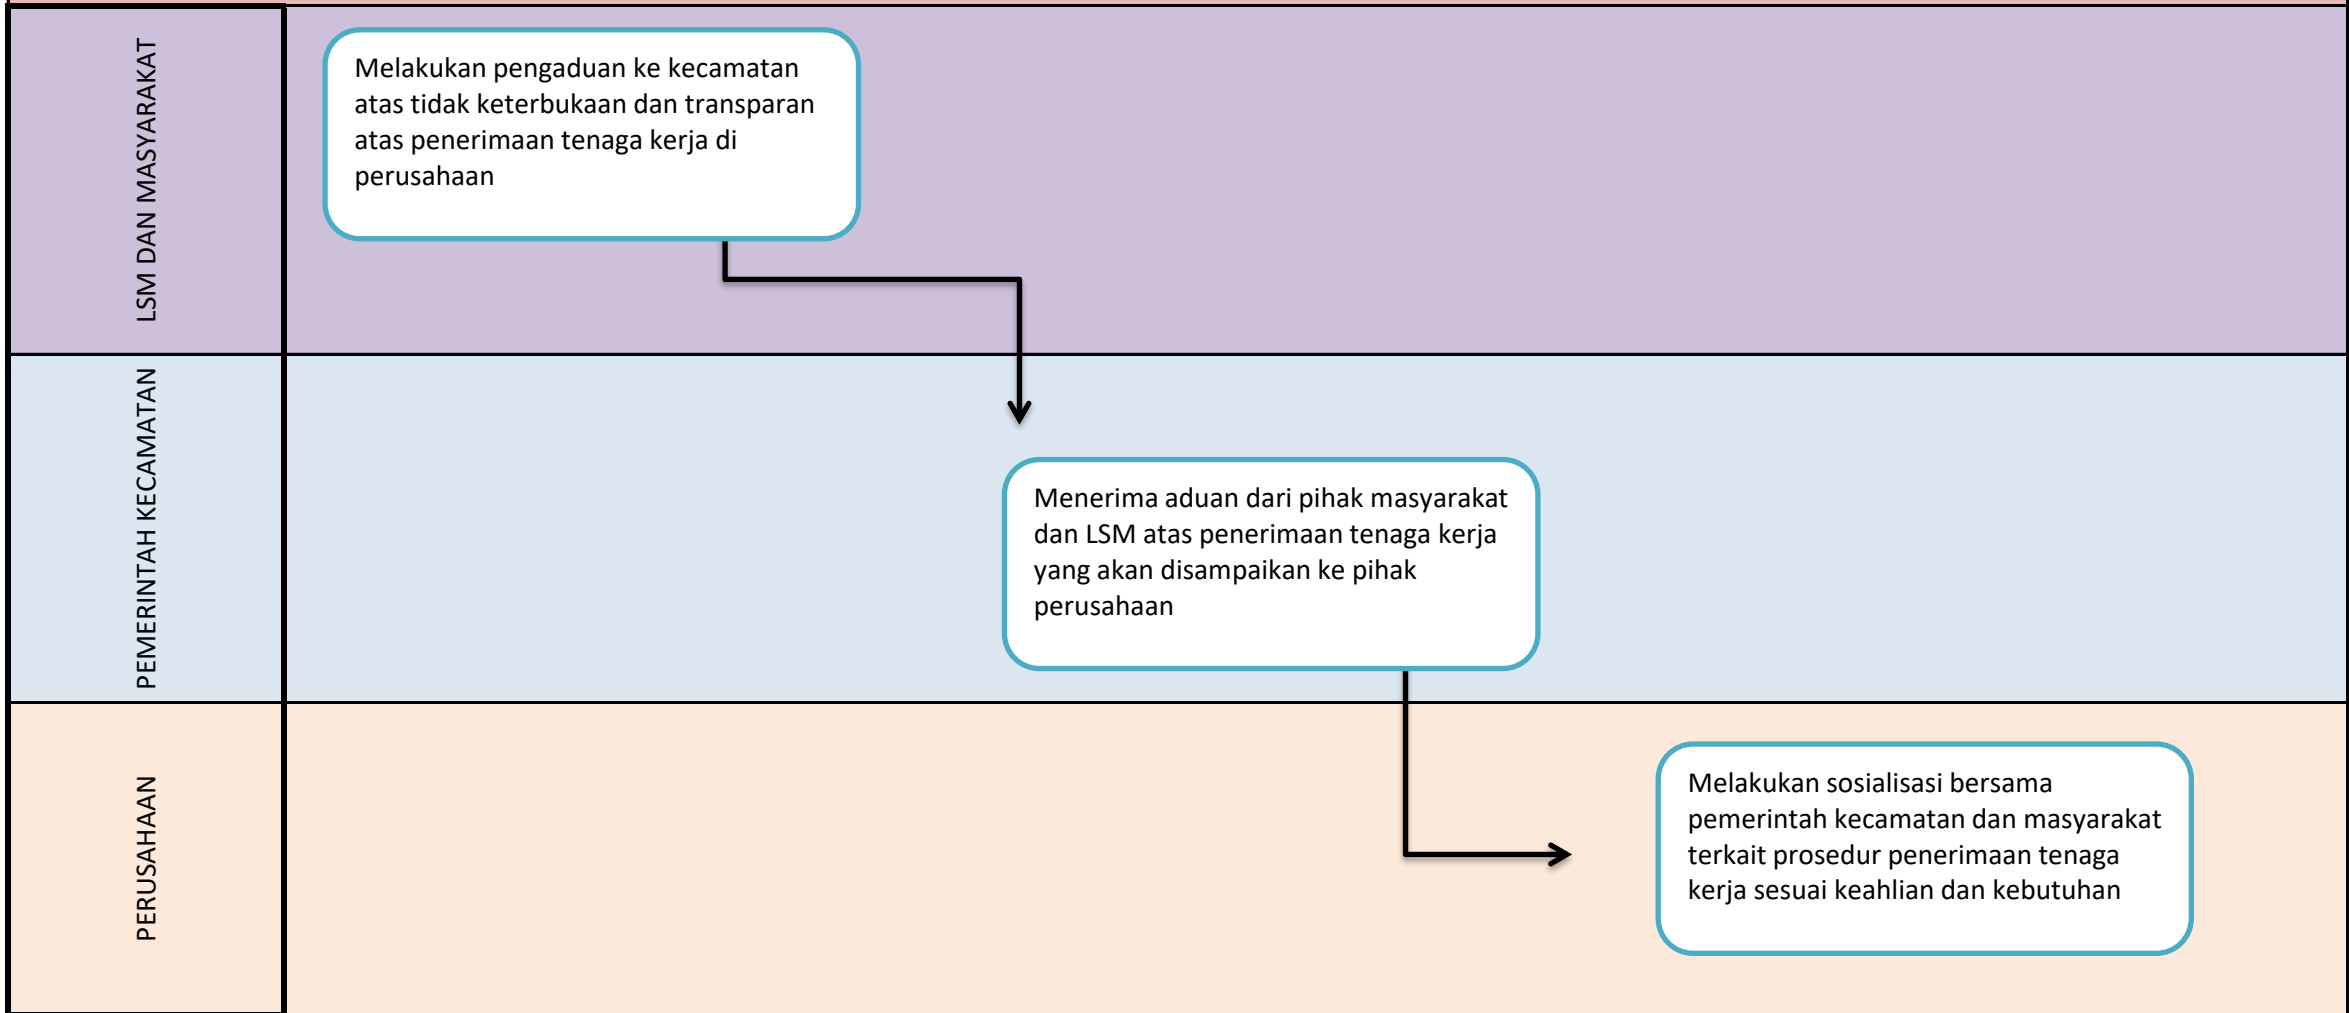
LSM DAN MASYARAKAT

Melakukan pengaduan ke kecamatan atas tidak keterbukaan dan transparan atas penerimaan tenaga kerja di perusahaan

PEMERINTAH KECAMATAN

Menerima aduan dari pihak masyarakat dan LSM atas penerimaan tenaga kerja yang akan disampaikan ke pihak perusahaan

PERUSAHAAN

Melakukan sosialisasi bersama pemerintah kecamatan dan masyarakat terkait prosedur penerimaan tenaga kerja sesuai keahlian dan kebutuhan